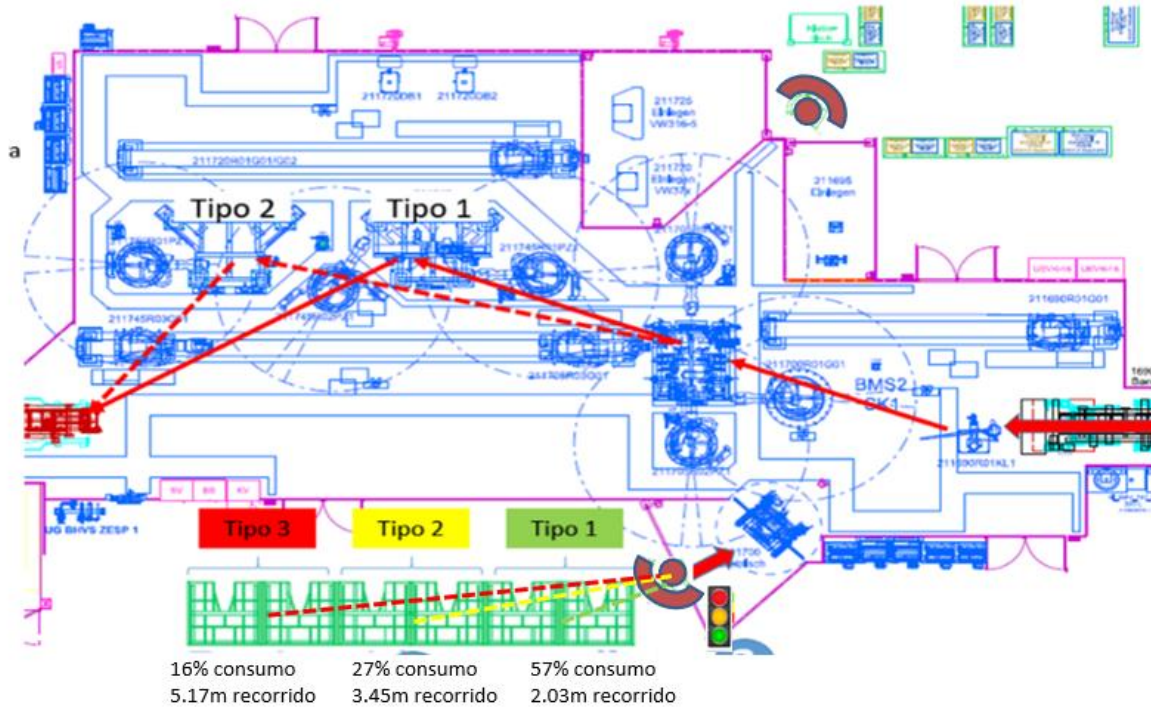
a

211720DB1 211720DB2

211720 Einlegen VW316-5

211720 Einlegen VW316

211695 Einlegen

211720H01G01G02

Tipo 2 Tipo 1

211745R01P2

211745R01P2

211745R03G01

211745R02G01

211690R01G01

211700R01G01

BMS2 SK1

211690R01AL1

211700 Tisch

UG BHVS ZESP 1

Tipo 3 Tipo 2 Tipo 1

16% consumo
5.17m recorrido

27% consumo
3.45m recorrido

57% consumo
2.03m recorrido